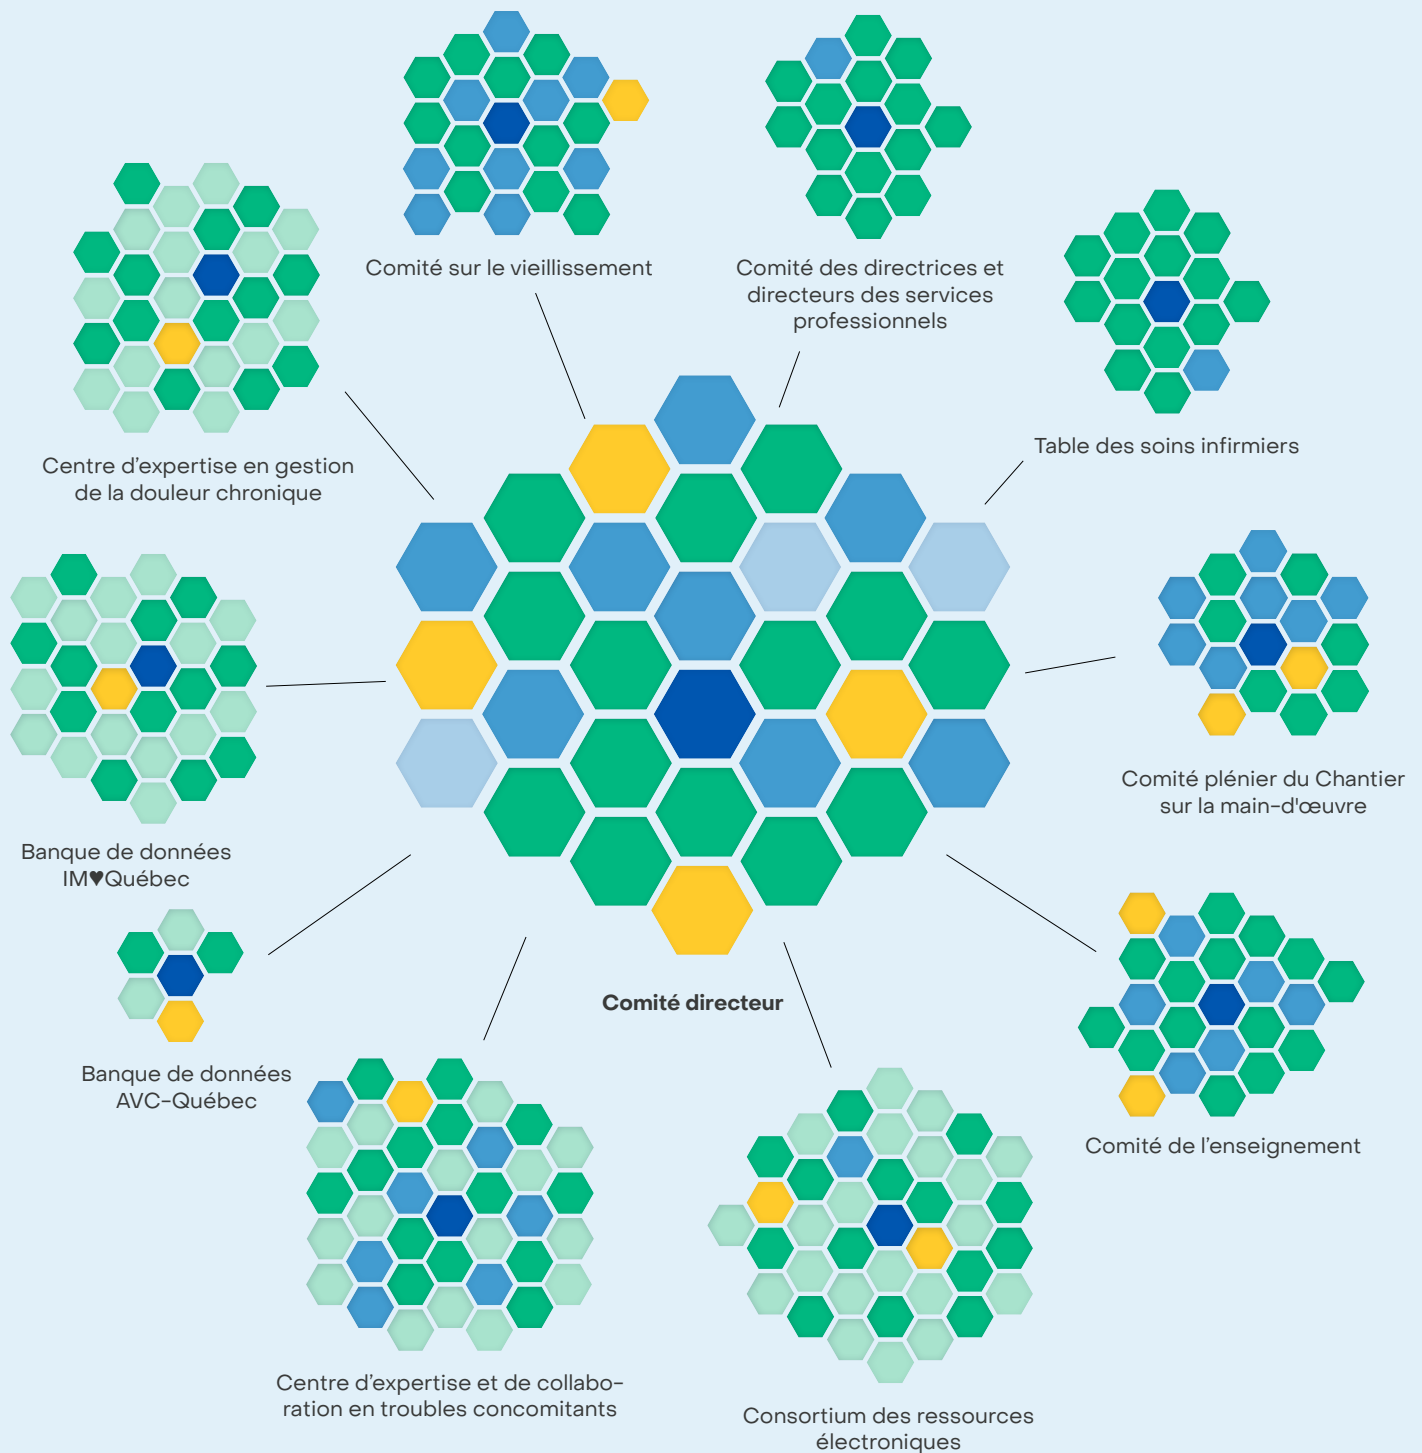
Comité sur le vieillissement

Comité des directrices et directeurs des services professionnels

Centre d'expertise en gestion de la douleur chronique

Table des soins infirmiers

Banque de données IM♥Québec

Comité plénier du Chantier sur la main-d'œuvre

Comité directeur

Banque de données AVC-Québec

Comité de l'enseignement

Centre d'expertise et de collaboration en troubles concomitants

Consortium des ressources électroniques